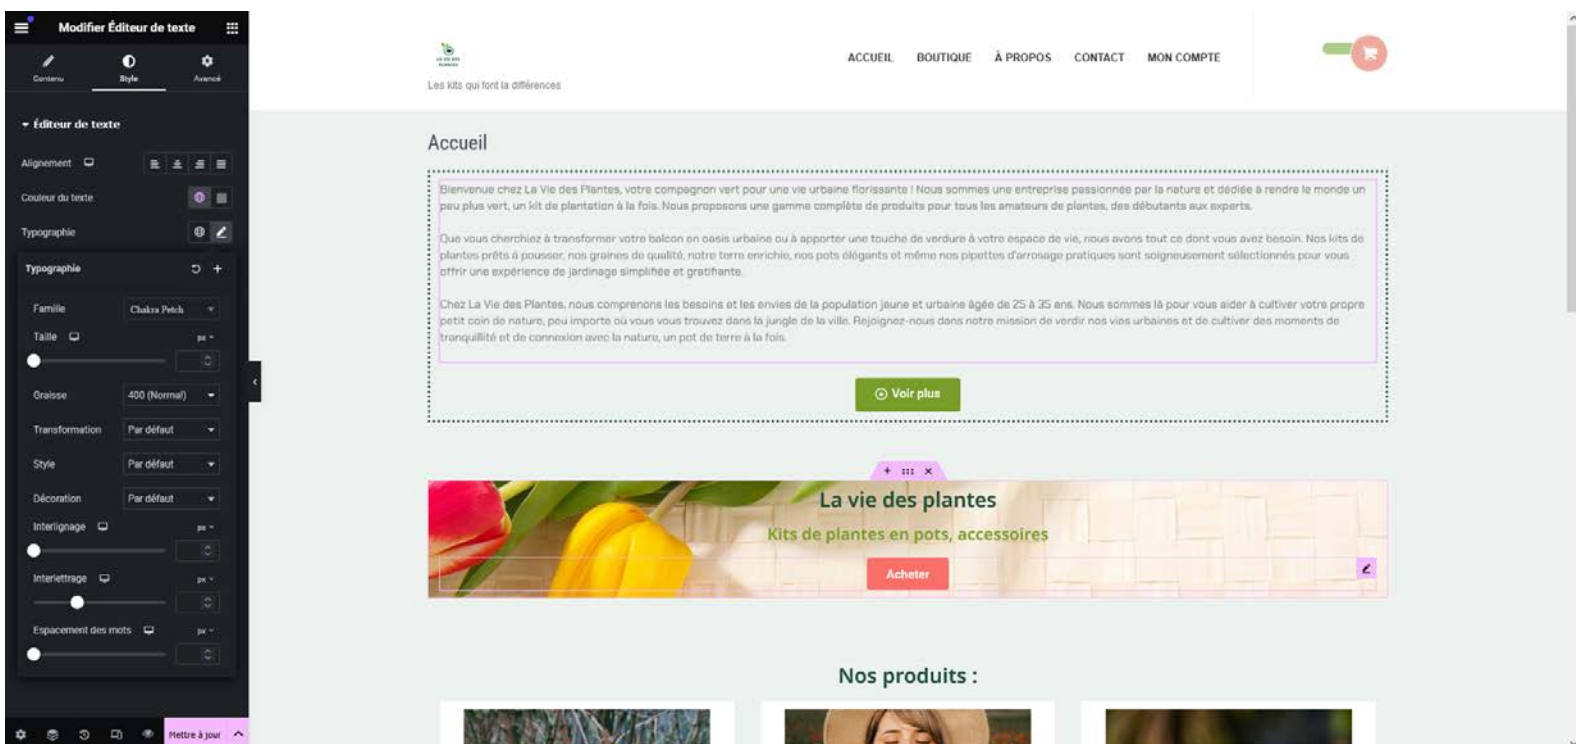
Modifier Éditeur de texte

Contenu
Style
Avancé

Éditeur de texte

Alignement

Couleur du texte

Typographie

Typographie

Famille
Chakra Petch

Taille
px

Graisse
400 (Normal)

Transformation
Par défaut

Style
Par défaut

Décoration
Par défaut

Interlignage
px

Interlettrage
px

Espacement des mots
px

Mettre à jour

Les kits qui font la différences

ACCUEIL
BOUTIQUE
À PROPOS
CONTACT
MON COMPTE

Accueil

Bienvenue chez La Vie des Plantes, votre compagnon vert pour une vie urbaine florissante ! Nous sommes une entreprise passionnée par la nature et dédiée à rendre le monde un peu plus vert, un kit de plantation à la fois. Nous proposons une gamme complète de produits pour tous les amateurs de plantes, des débutants aux experts.

Que vous cherchiez à transformer votre balcon en oasis urbaine ou à apporter une touche de verdure à votre espace de vie, nous avons tout ce dont vous avez besoin. Nos kits de plantes prêts à pousser, nos graines de qualité, notre terre enrichie, nos pots élégants et même nos pipettes d'arrosage pratiques sont soigneusement sélectionnés pour vous offrir une expérience de jardinage simplifiée et gratifiante.

Chez La Vie des Plantes, nous comprenons les besoins et les envies de la population jeune et urbaine âgée de 25 à 35 ans. Nous sommes là pour vous aider à cultiver votre propre petit coin de nature, peu importe où vous vous trouvez dans la jungle de la ville. Rejoignez-nous dans notre mission de verdir nos vies urbaines et de cultiver des moments de tranquillité et de connexion avec la nature, un pot de terre à la fois.

Voir plus

La vie des plantes

Kits de plantes en pots, accessoires

Acheter

Nos produits :